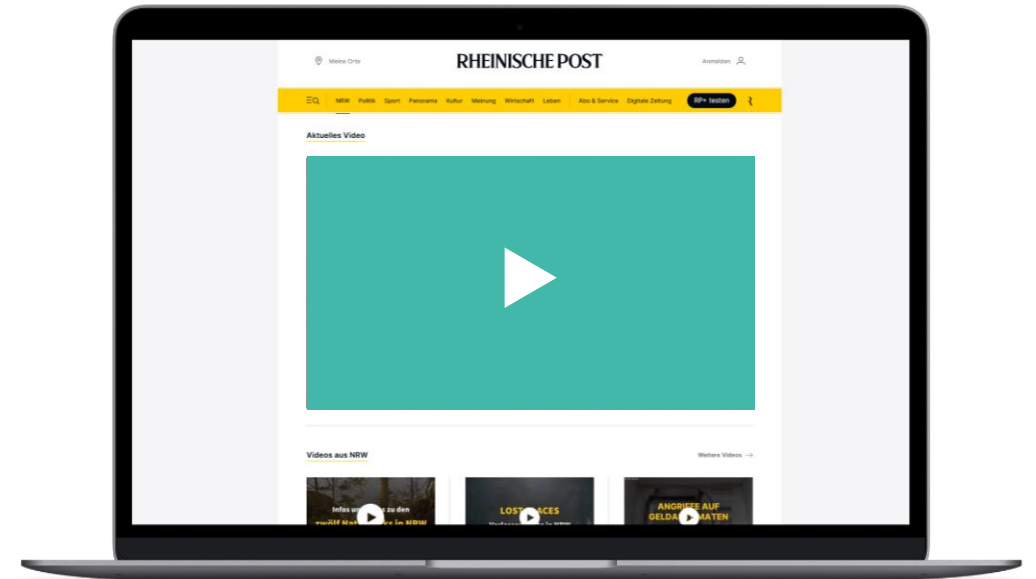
Meine Orte

RHEINISCHE POST

Anmelden

NRW Politik Sport Panorama Kultur Meinung Wirtschaft Leben Abo & Service Digitale Zeitung RP+ testen

Aktuelles Video

Videos aus NRW

Weitere Videos

Infos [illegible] zu den zwölf Nat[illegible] in NRW

LOST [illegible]ACES

ANGRIFFE AUF GELDA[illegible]MATEN